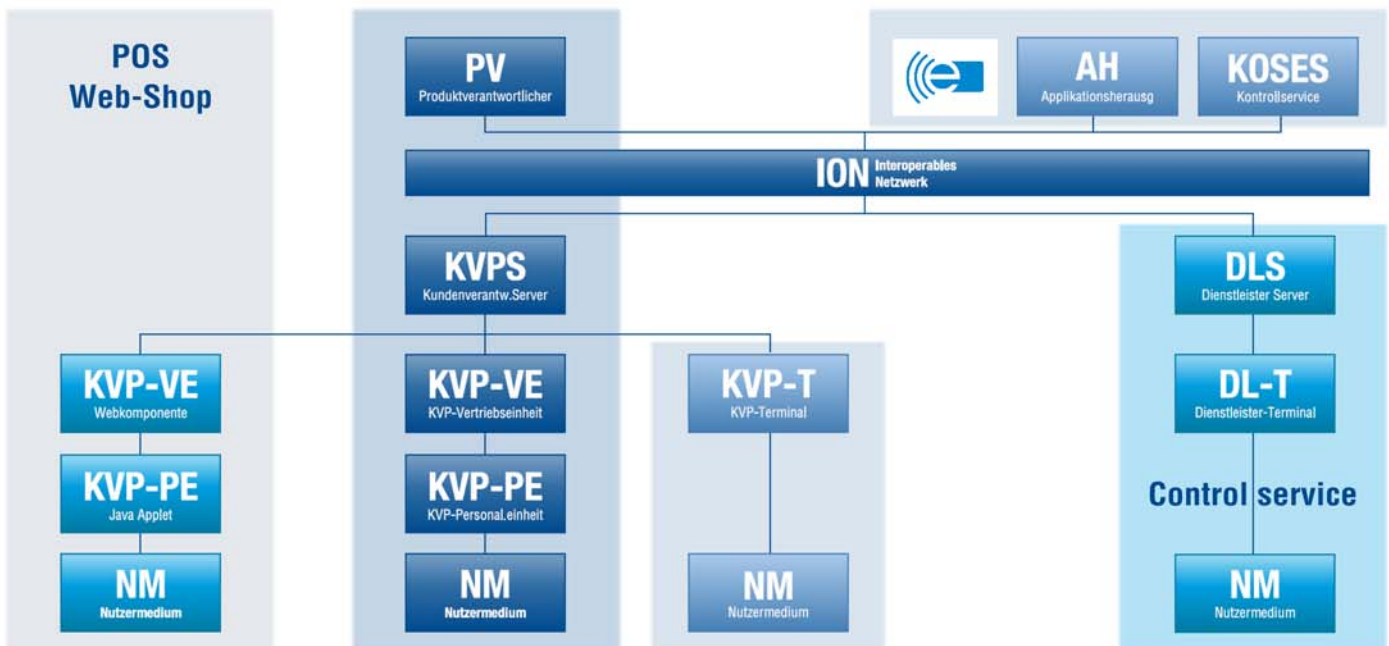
POS
Web-Shop

PV
Produktverantwortlicher

AH
Applikationsherausg

KOSES
Kontrollservice

ION Interoperables Netzwerk

KVPS
Kundenverantw.Server

DLS
Dienstleister Server

KVP-VE
Webkomponente

KVP-PE
Java Applet

NM
Nutzermedium

KVP-VE
KVP-Vertriebseinheit

KVP-PE
KVP-Personal.einheit

NM
Nutzermedium

KVP-T
KVP-Terminal

NM
Nutzermedium

DL-T
Dienstleister-Terminal

Control service

NM
Nutzermedium